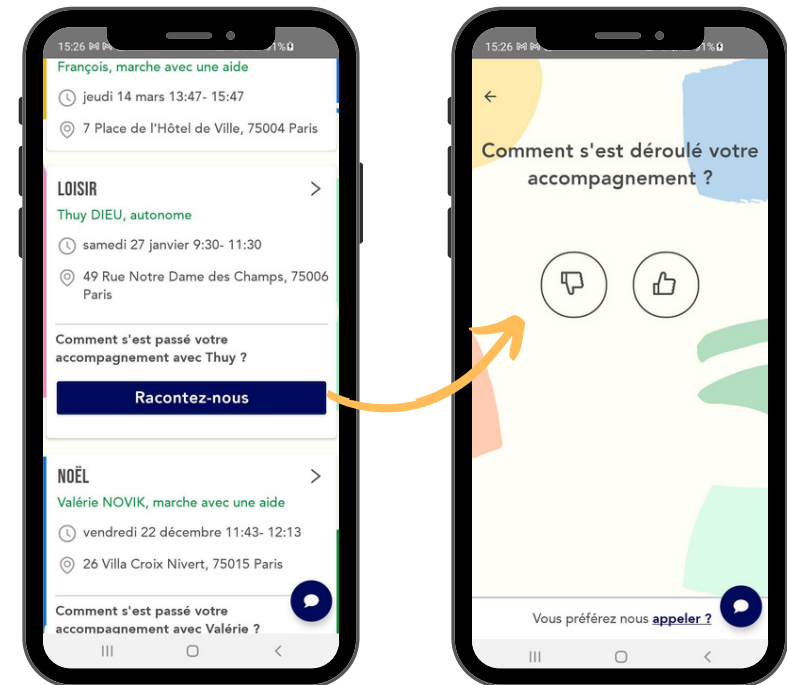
15:26 1%

François, marche avec une aide

jeudi 14 mars 13:47- 15:47

7 Place de l'Hôtel de Ville, 75004 Paris

LOISIR

Thuy DIEU, autonome

samedi 27 janvier 9:30- 11:30

49 Rue Notre Dame des Champs, 75006 Paris

Comment s'est passé votre accompagnement avec Thuy ?

Racontez-nous

NOËL

Valérie NOVIK, marche avec une aide

vendredi 22 décembre 11:43- 12:13

26 Villa Croix Nivert, 75015 Paris

Comment s'est passé votre accompagnement avec Valérie ?

15:26 1%

Comment s'est déroulé votre accompagnement ?

Vous préférez nous appeler ?